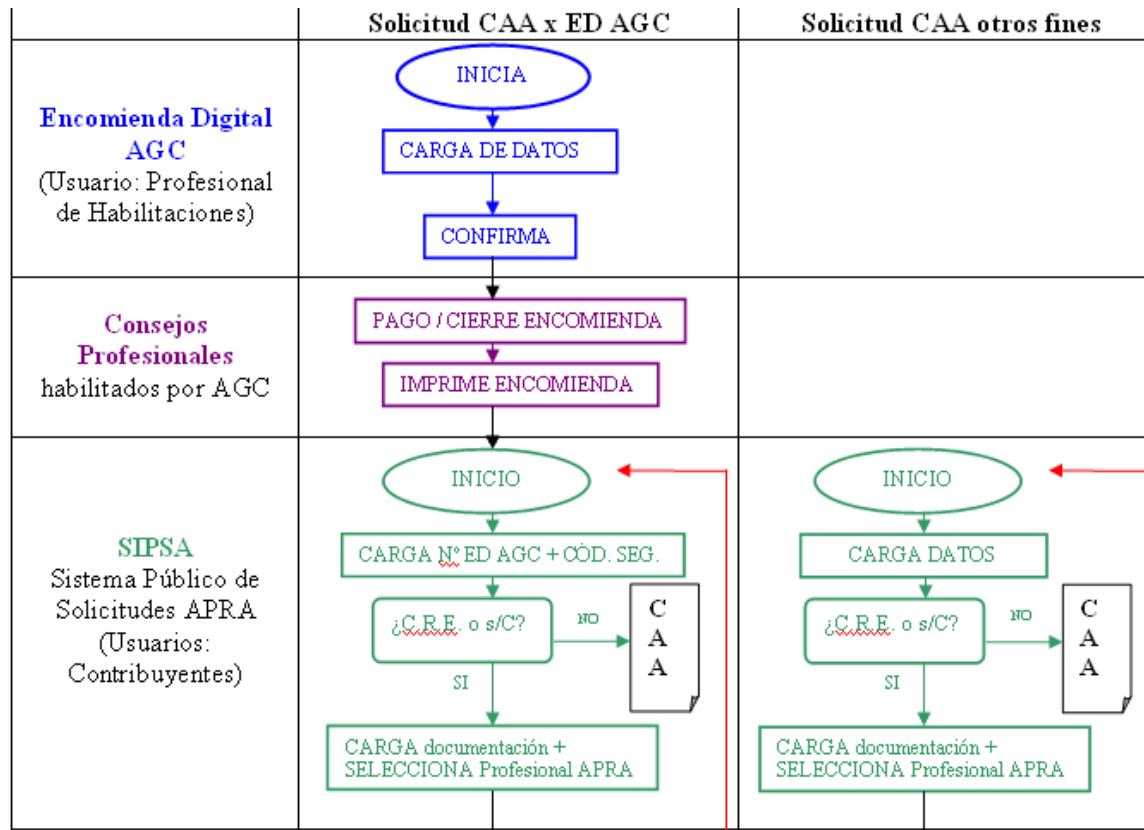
| | Solicitud CAA x ED AGC | Solicitud CAA otros fines |
|---|---|---|
| **Encomienda Digital AGC** (Usuario: Profesional de Habilitaciones) | INICIA<br>CARGA DE DATOS<br>CONFIRMA | |
| **Consejos Profesionales** habilitados por AGC | PAGO / CIERRE ENCOMIENDA<br>IMPRIME ENCOMIENDA | |
| **SIPSA** Sistema Público de Solicitudes APRA (Usuarios: Contribuyentes) | INICIO<br>CARGA N° ED AGC + CÓD. SEG.<br>¿C.R.E. o s/C?<br>NO<br>C A A<br>SI<br>CARGA documentación + SELECCIONA Profesional APRA | INICIO<br>CARGA DATOS<br>¿C.R.E. o s/C?<br>NO<br>C A A<br>SI<br>CARGA documentación + SELECCIONA Profesional APRA |